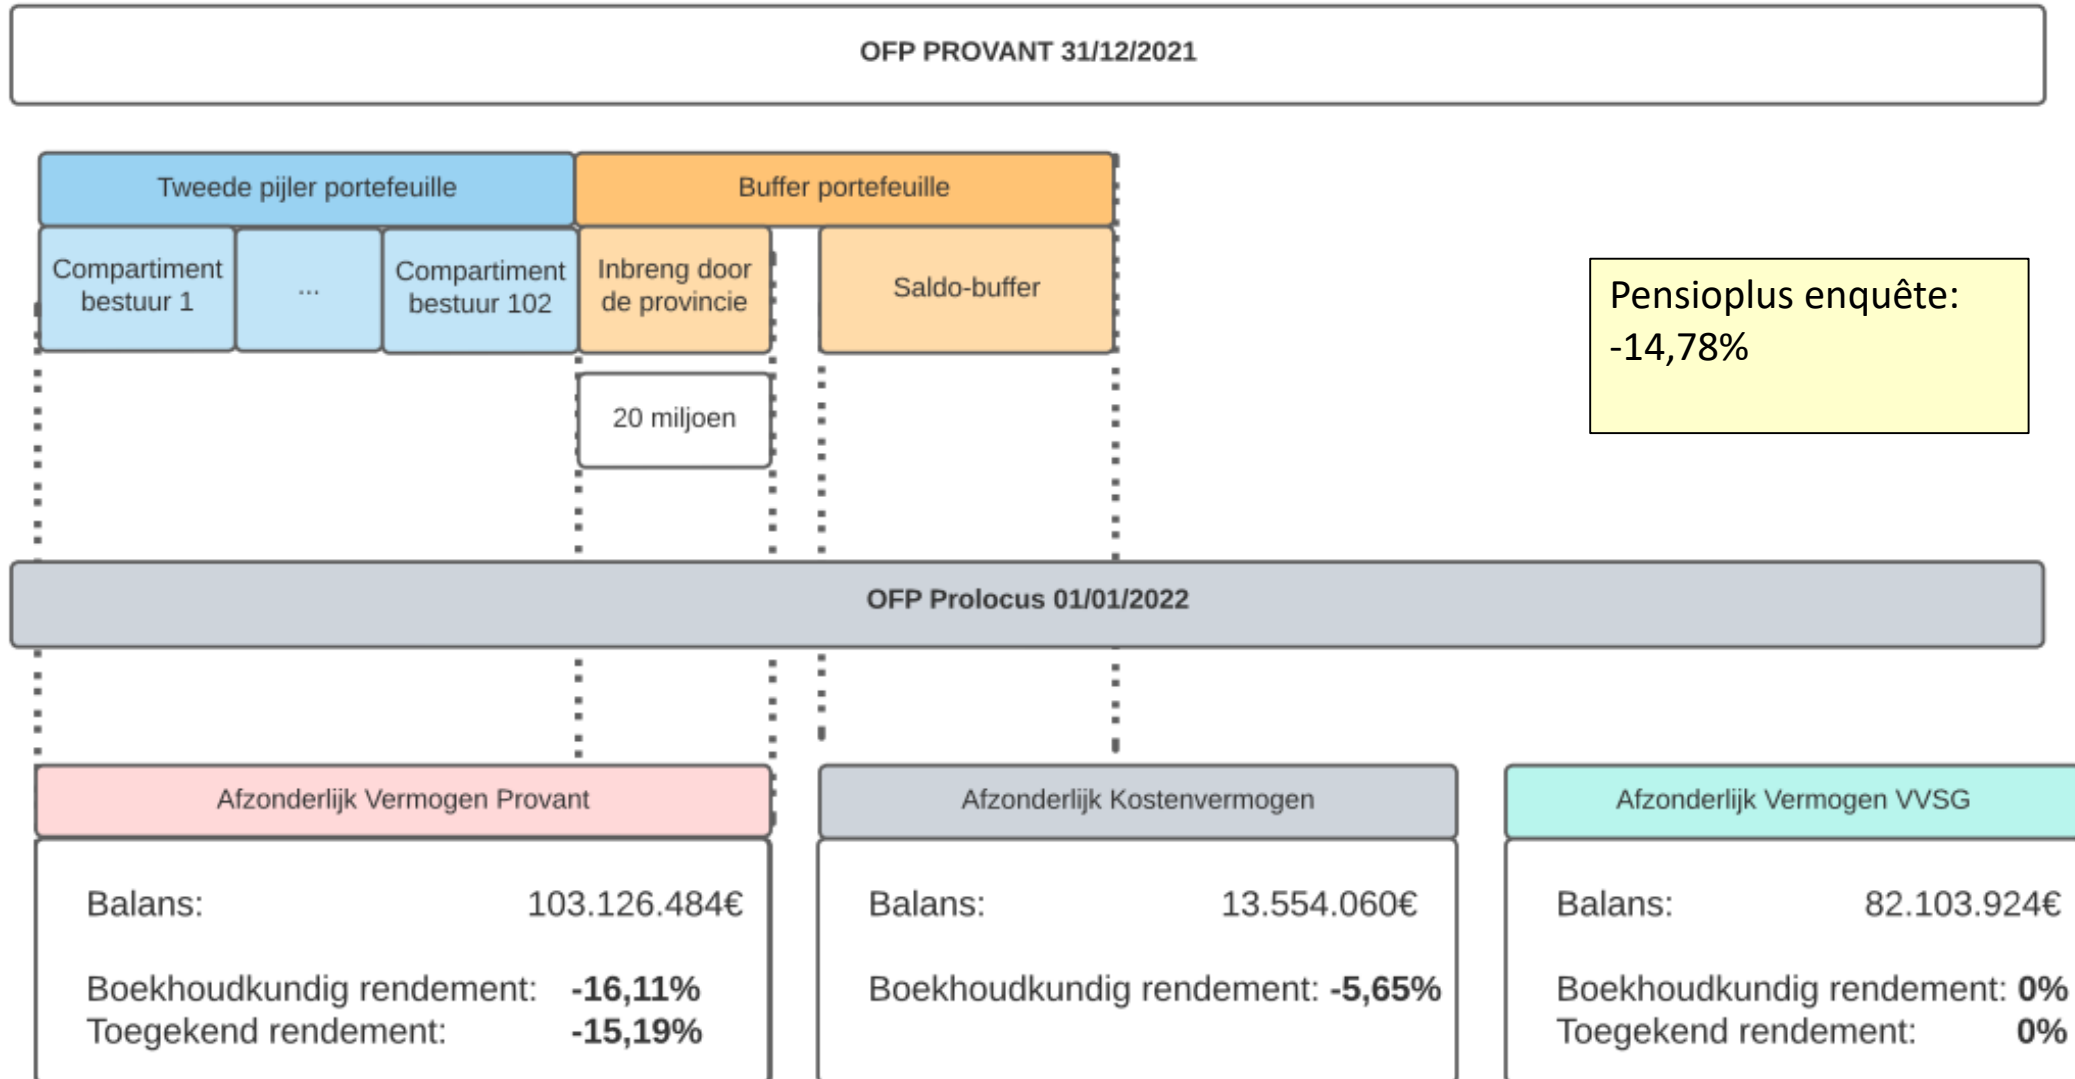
OFP PROVANT 31/12/2021

Tweede pijler portefeuille

Buffer portefeuille

Compartiment bestuur 1

...

Compartiment bestuur 102

Inbreng door de provincie

Saldo-buffer

Pensioplus enquête: -14,78%

20 miljoen

OFP Prolocus 01/01/2022

Afzonderlijk Vermogen Provant

Balans: 103.126.484€

Boekhoudkundig rendement: -16,11%
Toegekend rendement: -15,19%

Afzonderlijk Kostenvermogen

Balans: 13.554.060€

Boekhoudkundig rendement: -5,65%

Afzonderlijk Vermogen VVSG

Balans: 82.103.924€

Boekhoudkundig rendement: 0%
Toegekend rendement: 0%